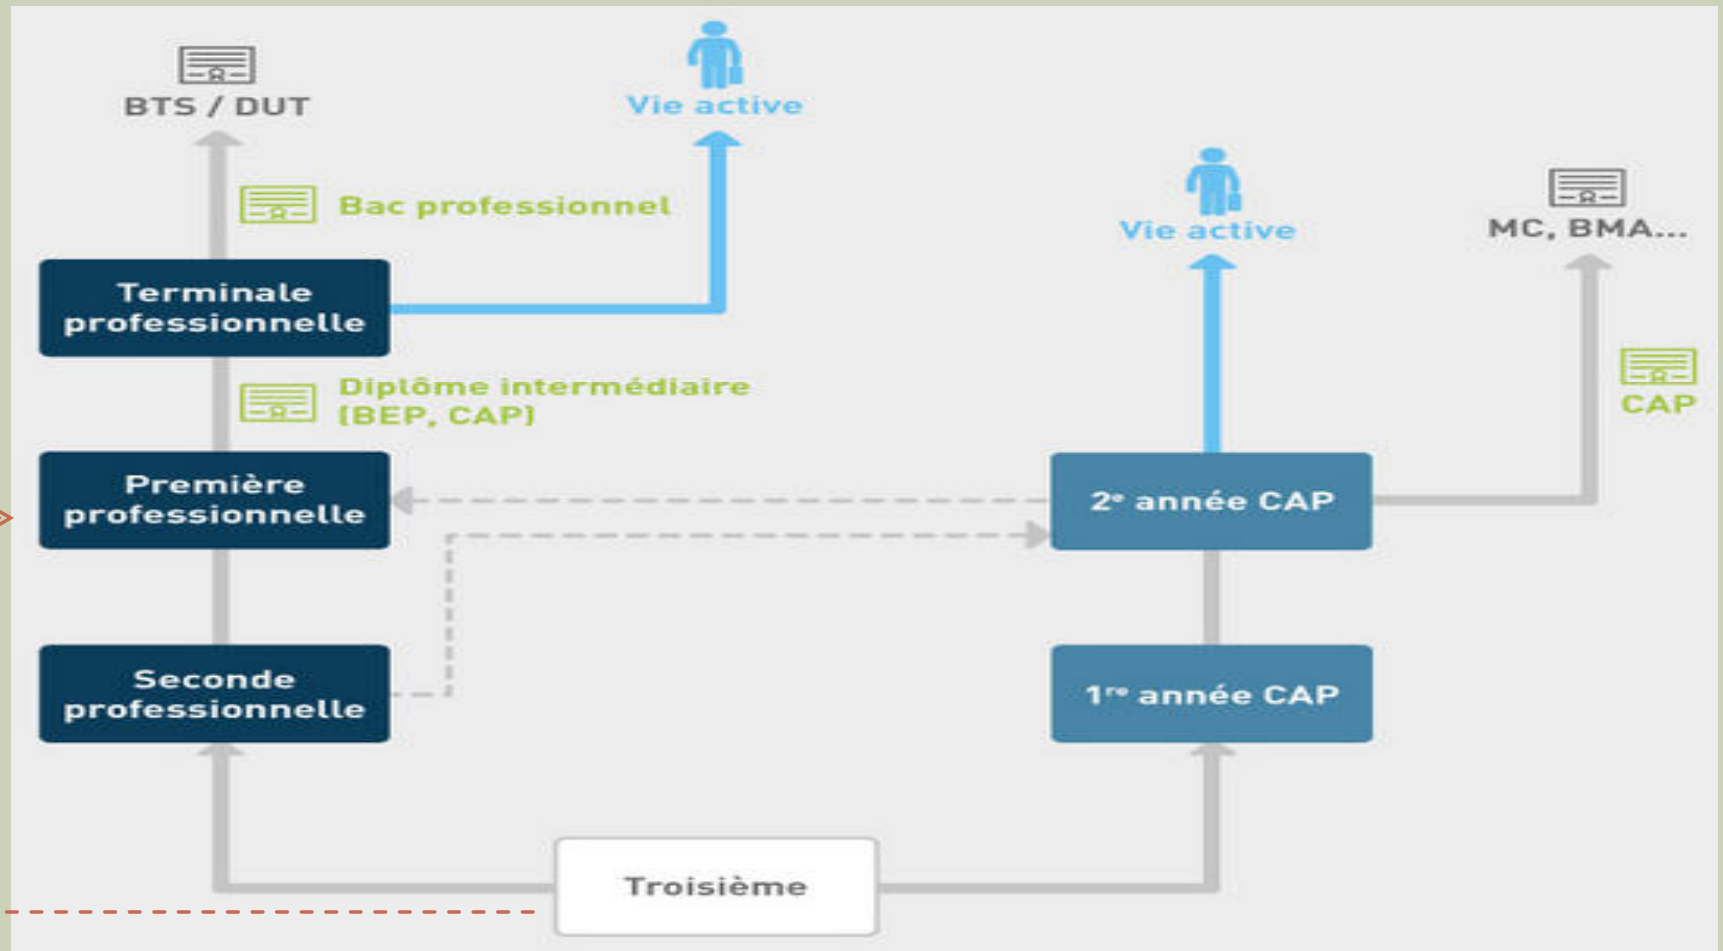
BTS / DUT

Vie active

Bac professionnel

Vie active

MC, BMA...

Terminale professionnelle

Diplôme intermédiaire (BEP, CAP)

CAP

Première professionnelle

2$^{e}$ année CAP

Seconde professionnelle

1$^{re}$ année CAP

Troisième